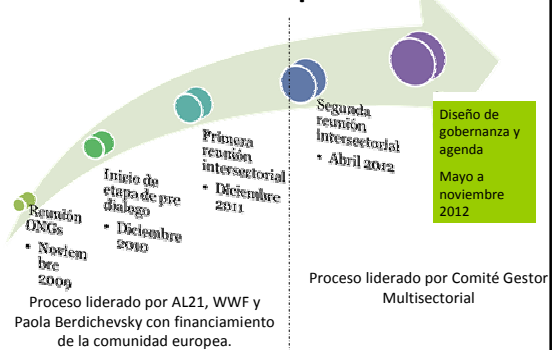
Reunión ONGs
• Noviembre 2009

Inicio de etapa de pre dialogo
• Diciembre 2010

Primera reunión intersectorial
• Diciembre 2011

Segunda reunión intersectorial
• Abril 2012

Diseño de gobernanza y agenda

Mayo a noviembre 2012

Proceso liderado por AL21, WWF y Paola Berdichevsky con financiamiento de la comunidad europea.

Proceso liderado por Comité Gestor Multisectorial